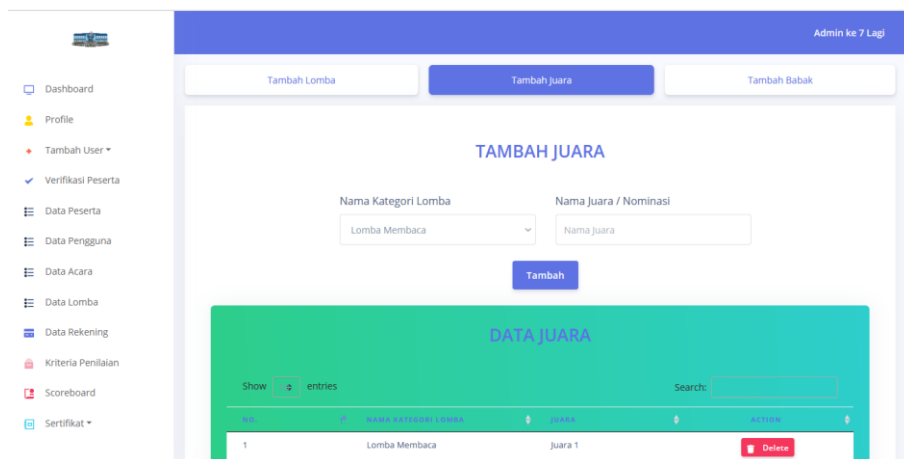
Admin ke 7 Lagi

Dashboard
Profile
Tambah User
Verifikasi Peserta
Data Peserta
Data Pengguna
Data Acara
Data Lomba
Data Rekening
Kriteria Penilaian
Scoreboard
Sertifikat

Tambah Lomba
Tambah Juara
Tambah Babak

TAMBAH JUARA

Nama Kategori Lomba
Lomba Membaca

Nama Juara / Nominasi
Nama Juara

Tambah

DATA JUARA

Show entries
Search:

| NO | NAMA KATEGORI LOMBA | JUARA | ACTION |
|---|---|---|---|
| 1 | Lomba Membaca | Juara 1 | Delete |